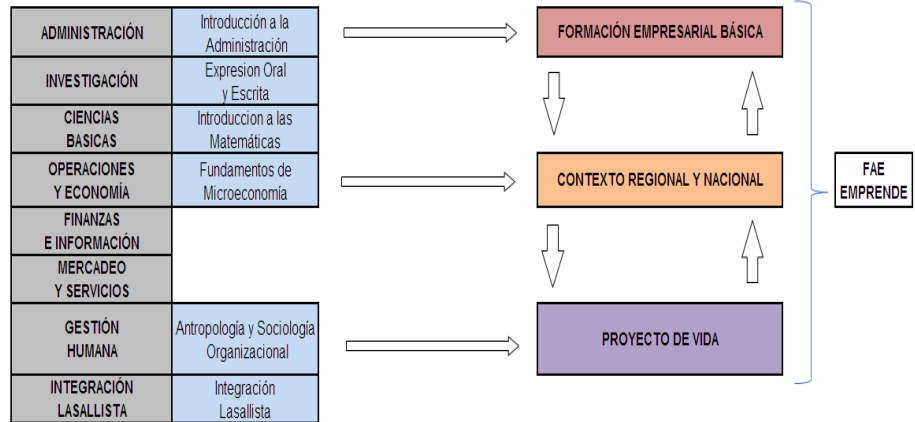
| | |
|---|---|
| ADMINISTRACIÓN | Introducción a la Administración |
| INVESTIGACIÓN | Expresion Oral y Escrita |
| CIENCIAS BASICAS | Introduccion a las Matemáticas |
| OPERACIONES Y ECONOMÍA | Fundamentos de Microeconomía |
| FINANZAS E INFORMACIÓN | |
| MERCADEO Y SERVICIOS | |
| GESTIÓN HUMANA | Antropología y Sociología Organizacional |
| INTEGRACIÓN LASALLISTA | Integración Lasallista |

FORMACIÓN EMPRESARIAL BÁSICA

CONTEXTO REGIONAL Y NACIONAL

PROYECTO DE VIDA

FAE EMPRENDE